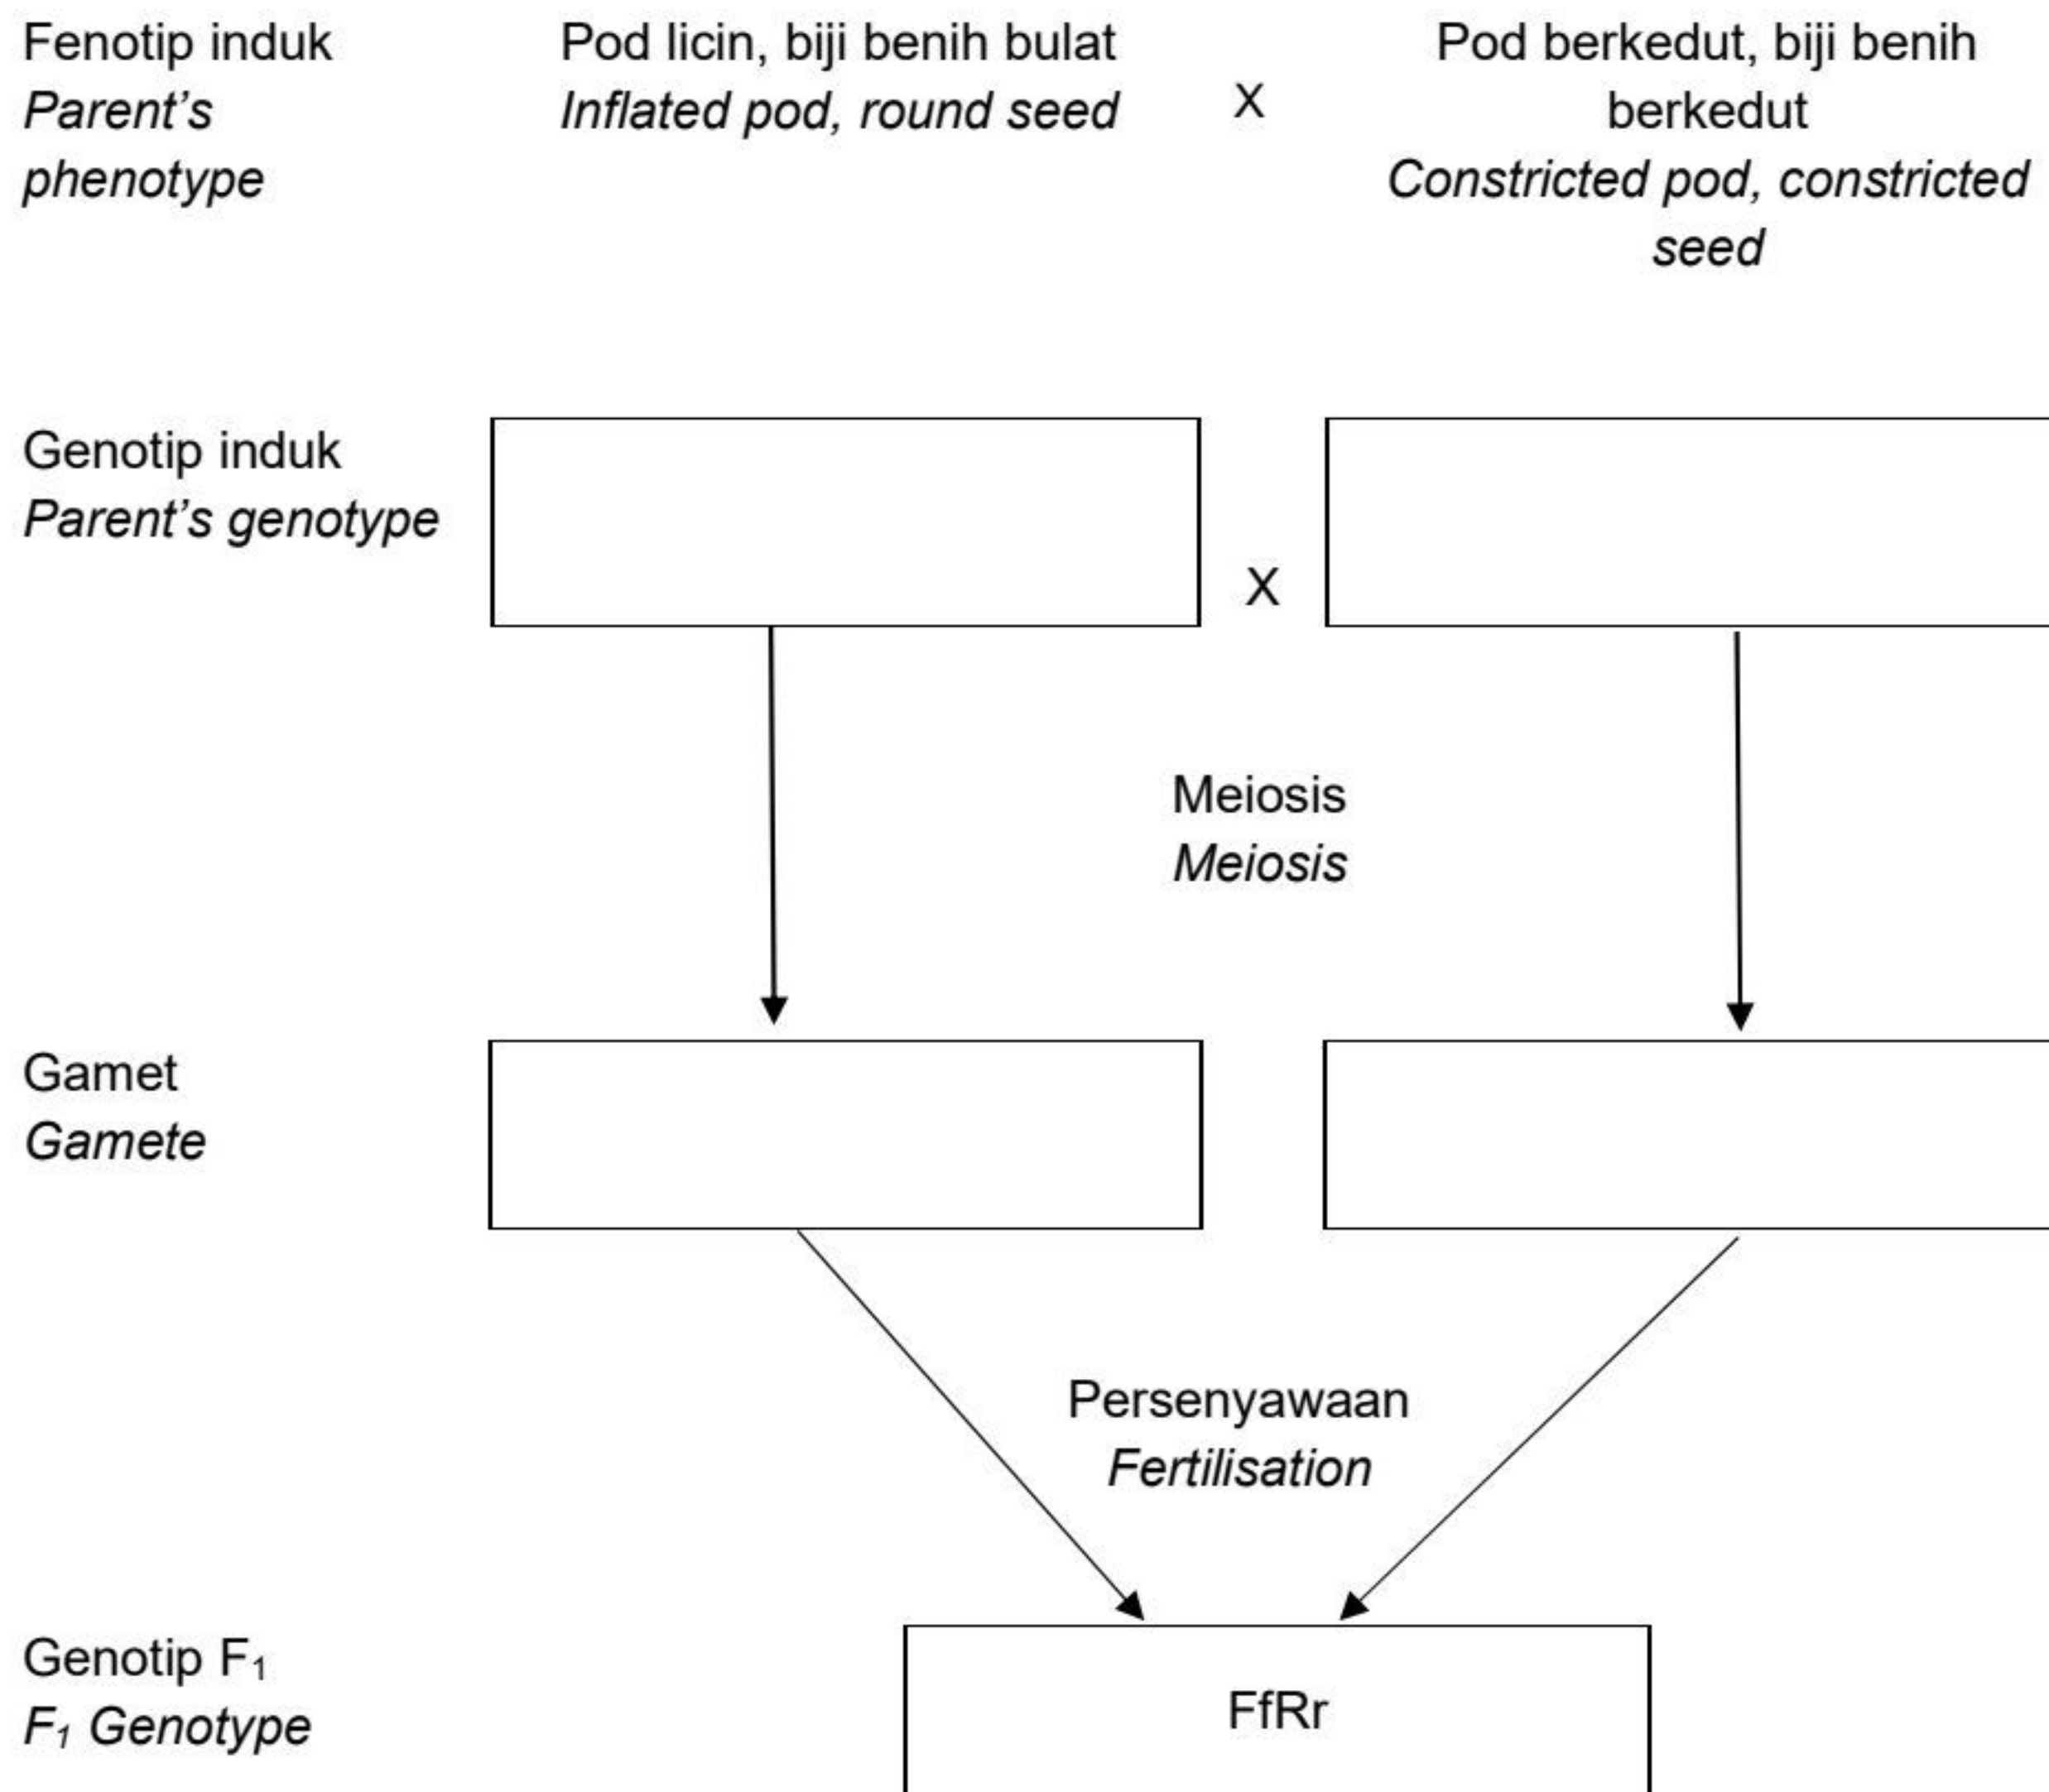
Fenotip induk
*Parent's phenotype*

Pod licin, biji benih bulat
*Inflated pod, round seed*

X

Pod berkedut, biji benih berkedut
*Constricted pod, constricted seed*

Genotip induk
*Parent's genotype*

X

Meiosis
*Meiosis*

Gamet
*Gamete*

Persenyawaan
*Fertilisation*

Genotip $F_1$
*$F_1$ Genotype*

FfRr